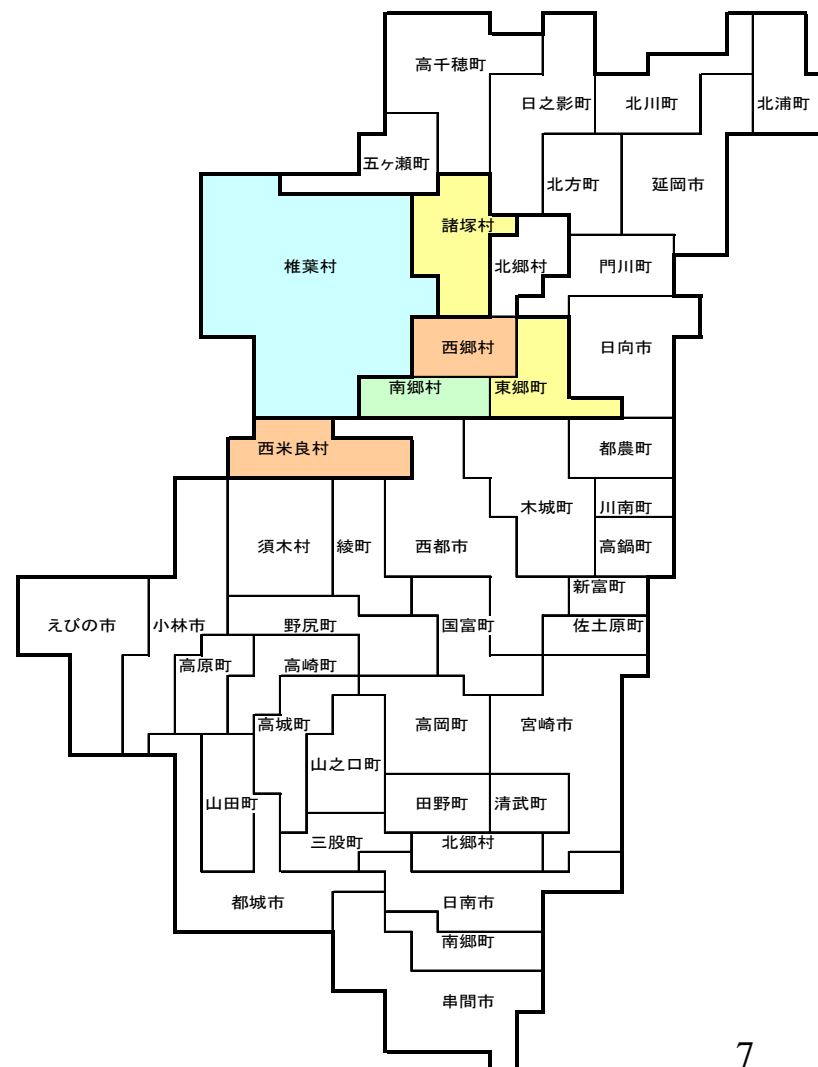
高千穂町
日之影町
北川町
北浦町
五ヶ瀬町
北方町
延岡市
諸塚村
椎葉村
北郷村
門川町
西郷村
日向市
南郷村
東郷町
西米良村
都農町
木城町
川南町
須木村
綾町
西都市
高鍋町
新富町
えびの市
小林市
野尻町
国富町
佐土原町
高原町
高崎町
高城町
高岡町
宮崎市
山之口町
山田町
田野町
清武町
三股町
北郷村
都城市
日南市
南郷町
串間市
7